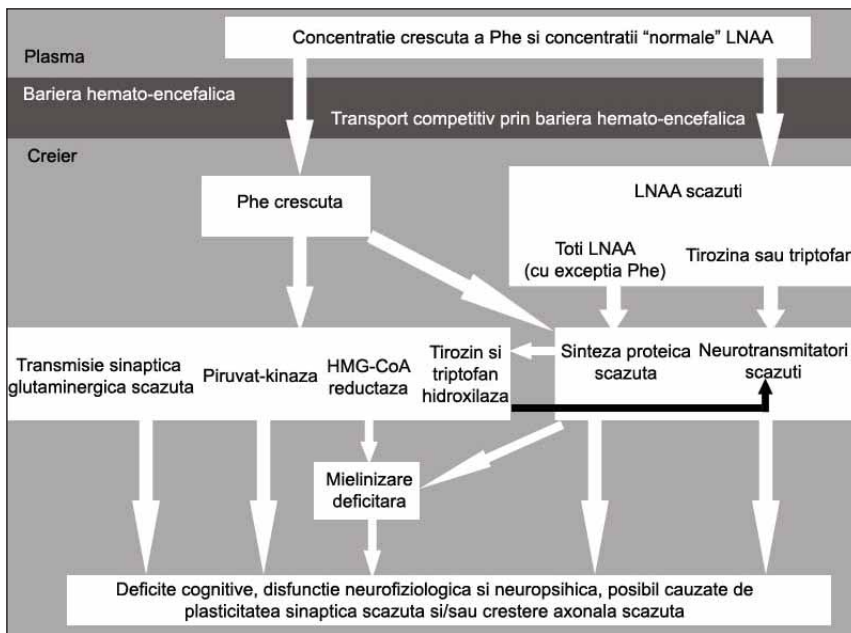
Plasma

Concentratie crescuta a Phe si concentratii "normale" LNAA

Bariera hemato-encefalica

Transport competitiv prin bariera hemato-encefalica

Creier

Phe crescuta

LNAA scazuti

Toti LNAA (cu exceptia Phe)

Tirozina sau triptofan

Transmisie sinaptica glutaminergica scazuta

Piruvat-kinaza

HMG-CoA reductaza

Tirozin si triptofan hidroxilaza

Sinteza proteica scazuta

Neurotransmitatori scazuti

Mielinizare deficitara

Deficite cognitive, disfunctie neurofiziologica si neuropsihica, posibil cauzate de plasticitatea sinaptica scazuta si/sau crestere axonala scazuta